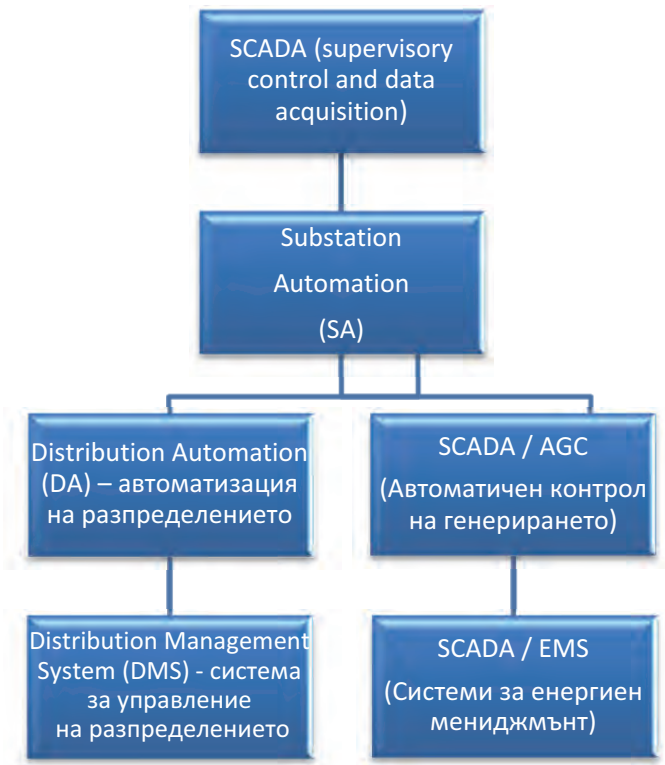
SCADA (supervisory control and data acquisition)

Substation Automation (SA)

Distribution Automation (DA) – автоматизация на разпределението

SCADA / AGC (Автоматичен контрол на генерирането)

Distribution Management System (DMS) - система за управление на разпределението

SCADA / EMS (Системи за енергиен мениджмънт)